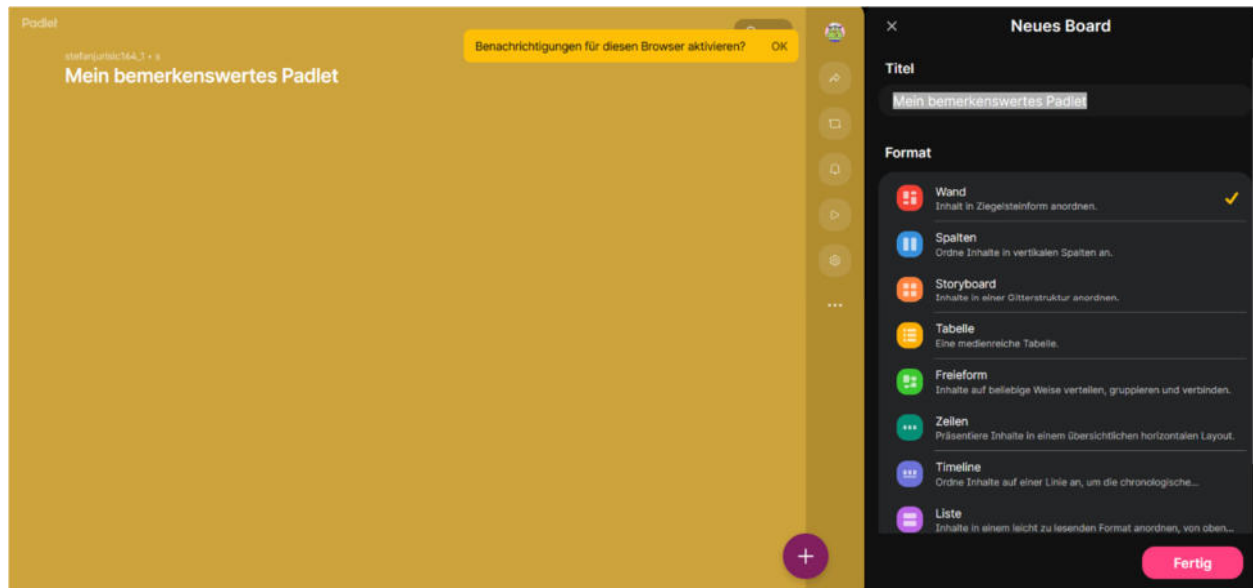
Padlet

stefanjurisic164_1 • s
Mein bemerkenswertes Padlet

Benachrichtigungen für diesen Browser aktivieren? OK

×
Neues Board

Titel
Mein bemerkenswertes Padlet

Format

Wand
Inhalt in Ziegelsteinform anordnen.

Spalten
Ordne Inhalte in vertikalen Spalten an.

Storyboard
Inhalte in einer Gitterstruktur anordnen.

Tabelle
Eine medienreiche Tabelle.

Freieform
Inhalte auf beliebige Weise verteilen, gruppieren und verbinden.

Zeilen
Präsentiere Inhalte in einem übersichtlichen horizontalen Layout.

Timeline
Ordne Inhalte auf einer Linie an, um die chronologische...

Liste
Inhalte in einem leicht zu lesenden Format anordnen, von oben...

Fertig